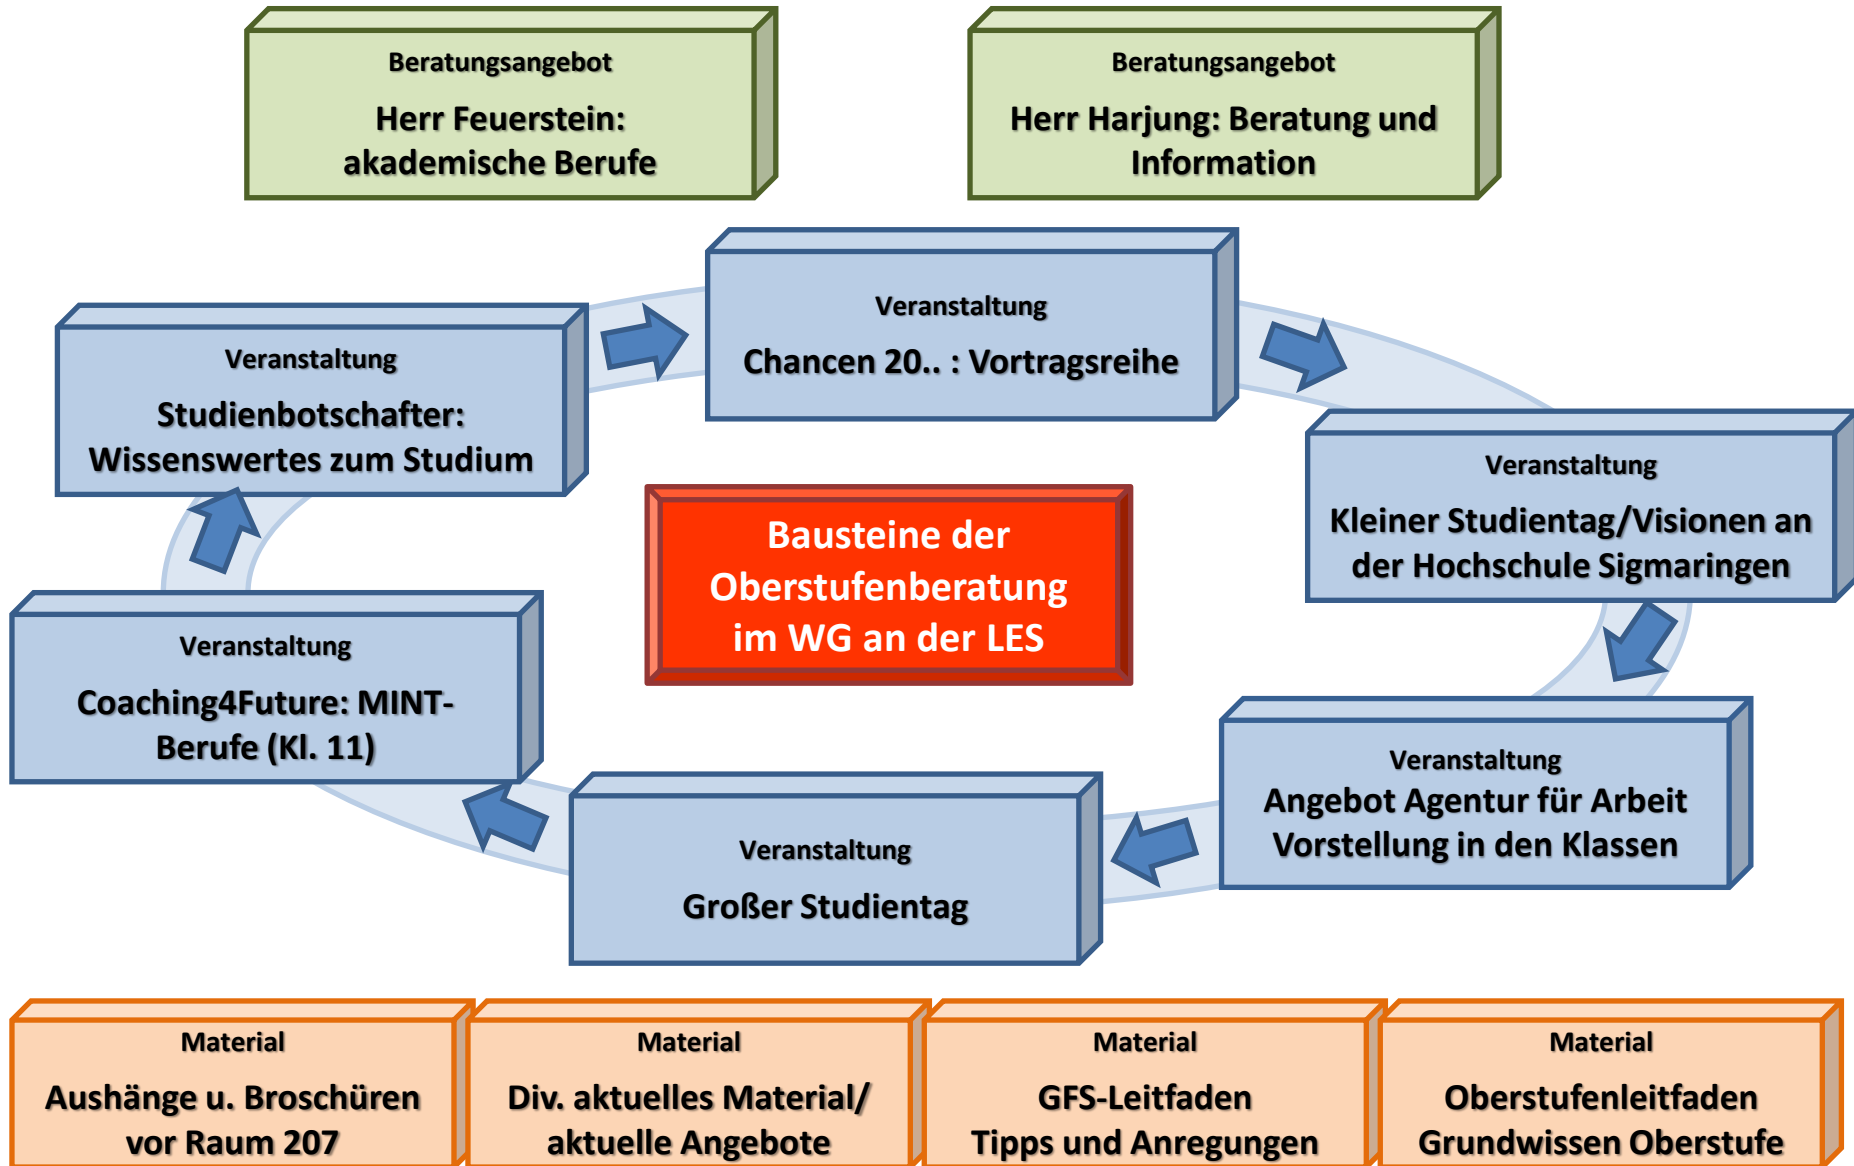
Beratungsangebot
Herr Feuerstein: akademische Berufe

Beratungsangebot
Herr Harjung: Beratung und Information

Veranstaltung
Studienbotschafter: Wissenswertes zum Studium

Veranstaltung
Chancen 20.. : Vortragsreihe

Veranstaltung
Kleiner Studientag/Visionen an der Hochschule Sigmaringen

Bausteine der Oberstufenberatung im WG an der LES

Veranstaltung
Coaching4Future: MINT-Berufe (Kl. 11)

Veranstaltung
Angebot Agentur für Arbeit Vorstellung in den Klassen

Veranstaltung
Großer Studientag

Material
Aushänge u. Broschüren vor Raum 207

Material
Div. aktuelles Material/ aktuelle Angebote

Material
GFS-Leitfaden Tipps und Anregungen

Material
Oberstufenleitfaden Grundwissen Oberstufe